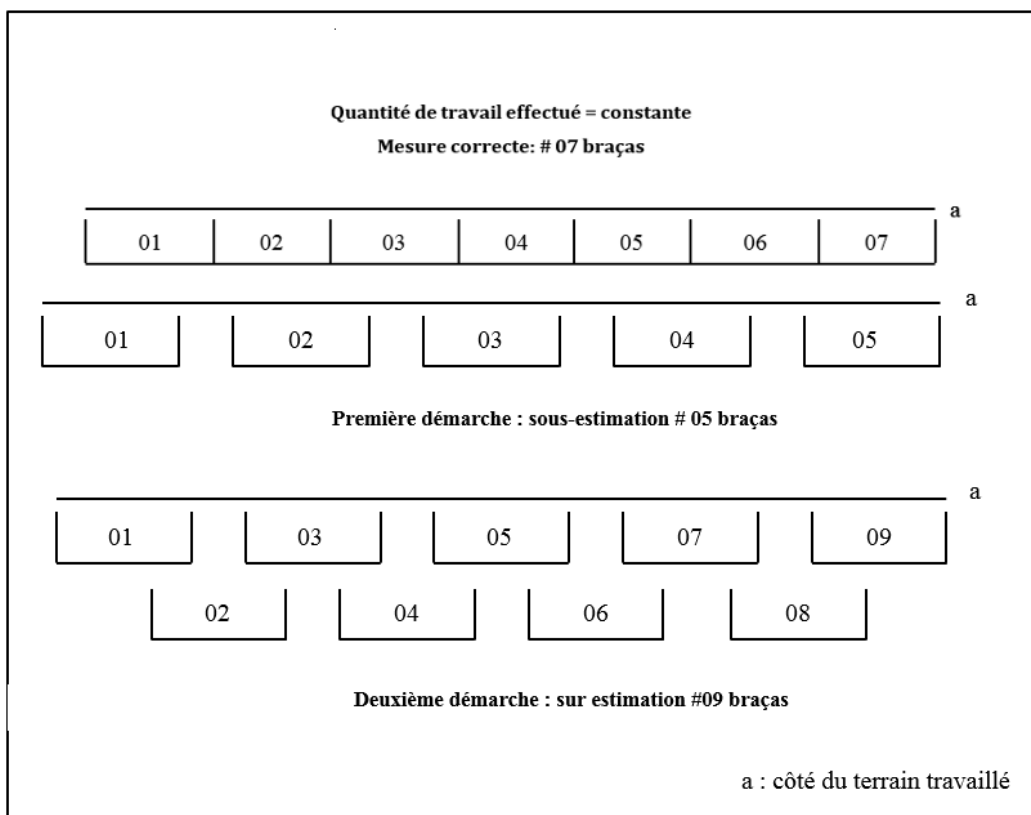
Quantité de travail effectué = constante

Mesure correcte: # 07 braças

a

01 02 03 04 05 06 07

a

01 02 03 04 05

Première démarche : sous-estimation # 05 braças

a

01 03 05 07 09

02 04 06 08

Deuxième démarche : sur estimation #09 braças

a : côté du terrain travaillé